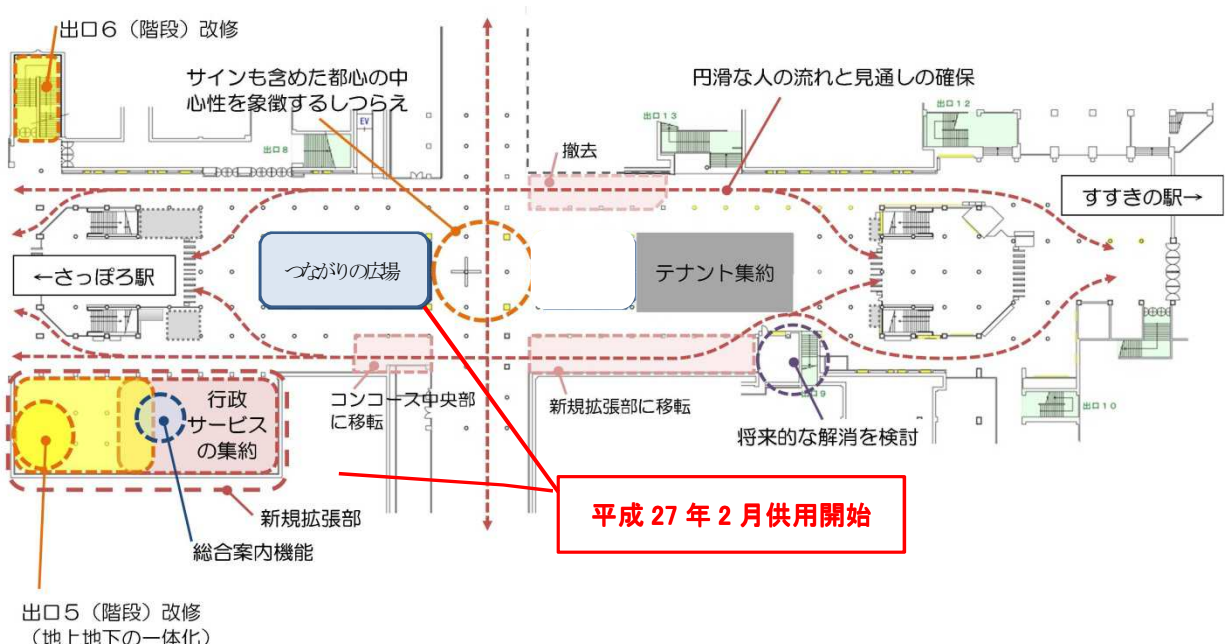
出口６（階段）改修

サインも含めた都心の中心性を象徴するしつらえ

円滑な人の流れと見通しの確保

出口１３

出口１２

EV

出口８

撤去

すすきの駅→

←さっぽろ駅

つながりの広場

テナント集約

行政サービスの集約

コンコース中央部に移転

新規拡張部に移転

将来的な解消を検討

出口９

出口１０

新規拡張部

平成 27 年 2 月供用開始

総合案内機能

出口５（階段）改修
（地上地下の一体化）